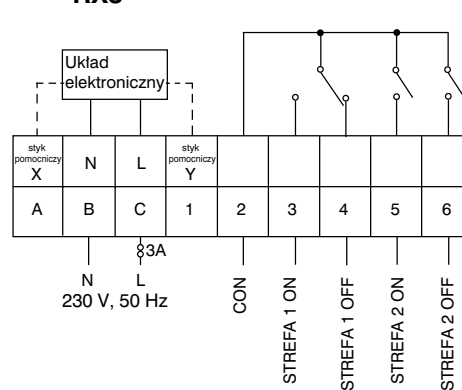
RXS

Układ elektroniczny

| styk pomocniczy X | N | L | styk pomocniczy Y | | | | | |
|---|---|---|---|---|---|---|---|---|
| A | B | C | 1 | 2 | 3 | 4 | 5 | 6 |

3A

N
L
230 V, 50 Hz

CON
STREFA 1 ON
STREFA 1 OFF
STREFA 2 ON
STREFA 2 OFF